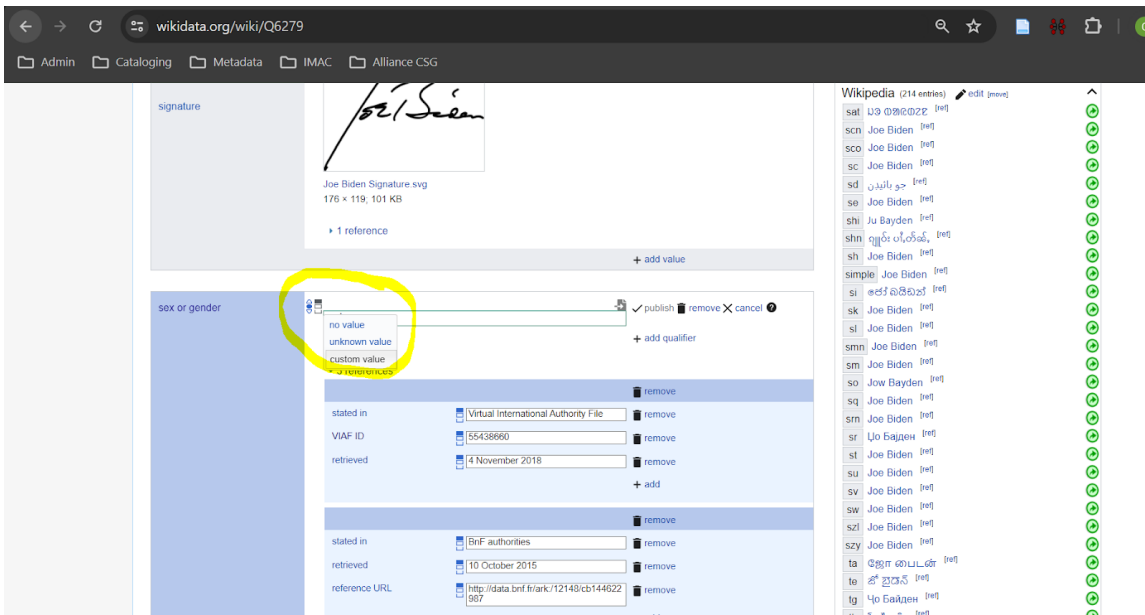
wikidata.org/wiki/Q6279

Admin Cataloging Metadata IMAC Alliance CSG

signature

Joe Biden Signature.svg
176 × 119; 101 KB

1 reference

+ add value

sex or gender

publish remove cancel

no value
unknown value
custom value

+ add qualifier

3 references

remove

stated in Virtual International Authority File remove
VIAF ID 55438660 remove
retrieved 4 November 2018 remove

+ add

remove

stated in BnF authorities remove
retrieved 10 October 2015 remove
reference URL http://data.bnf.fr/ark:/12148/cb144622987 remove

Wikipedia (214 entries) edit [move]

sat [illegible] [ref]
scn Joe Biden [ref]
sco Joe Biden [ref]
sc Joe Biden [ref]
sd جو بائيڊن [ref]
se Joe Biden [ref]
shi Ju Bayden [ref]
shn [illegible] [ref]
sh Joe Biden [ref]
simple Joe Biden [ref]
si ජෝ බයිඩන් [ref]
sk Joe Biden [ref]
sl Joe Biden [ref]
smn Joe Biden [ref]
sm Joe Biden [ref]
so Jow Bayden [ref]
sq Joe Biden [ref]
srn Joe Biden [ref]
sr Џо Бајден [ref]
st Joe Biden [ref]
su Joe Biden [ref]
sv Joe Biden [ref]
sw Joe Biden [ref]
szl Joe Biden [ref]
szy Joe Biden [ref]
ta ஜோ பைடன் [ref]
te జో బైడెన్ [ref]
tg Ҷо Байден [ref]